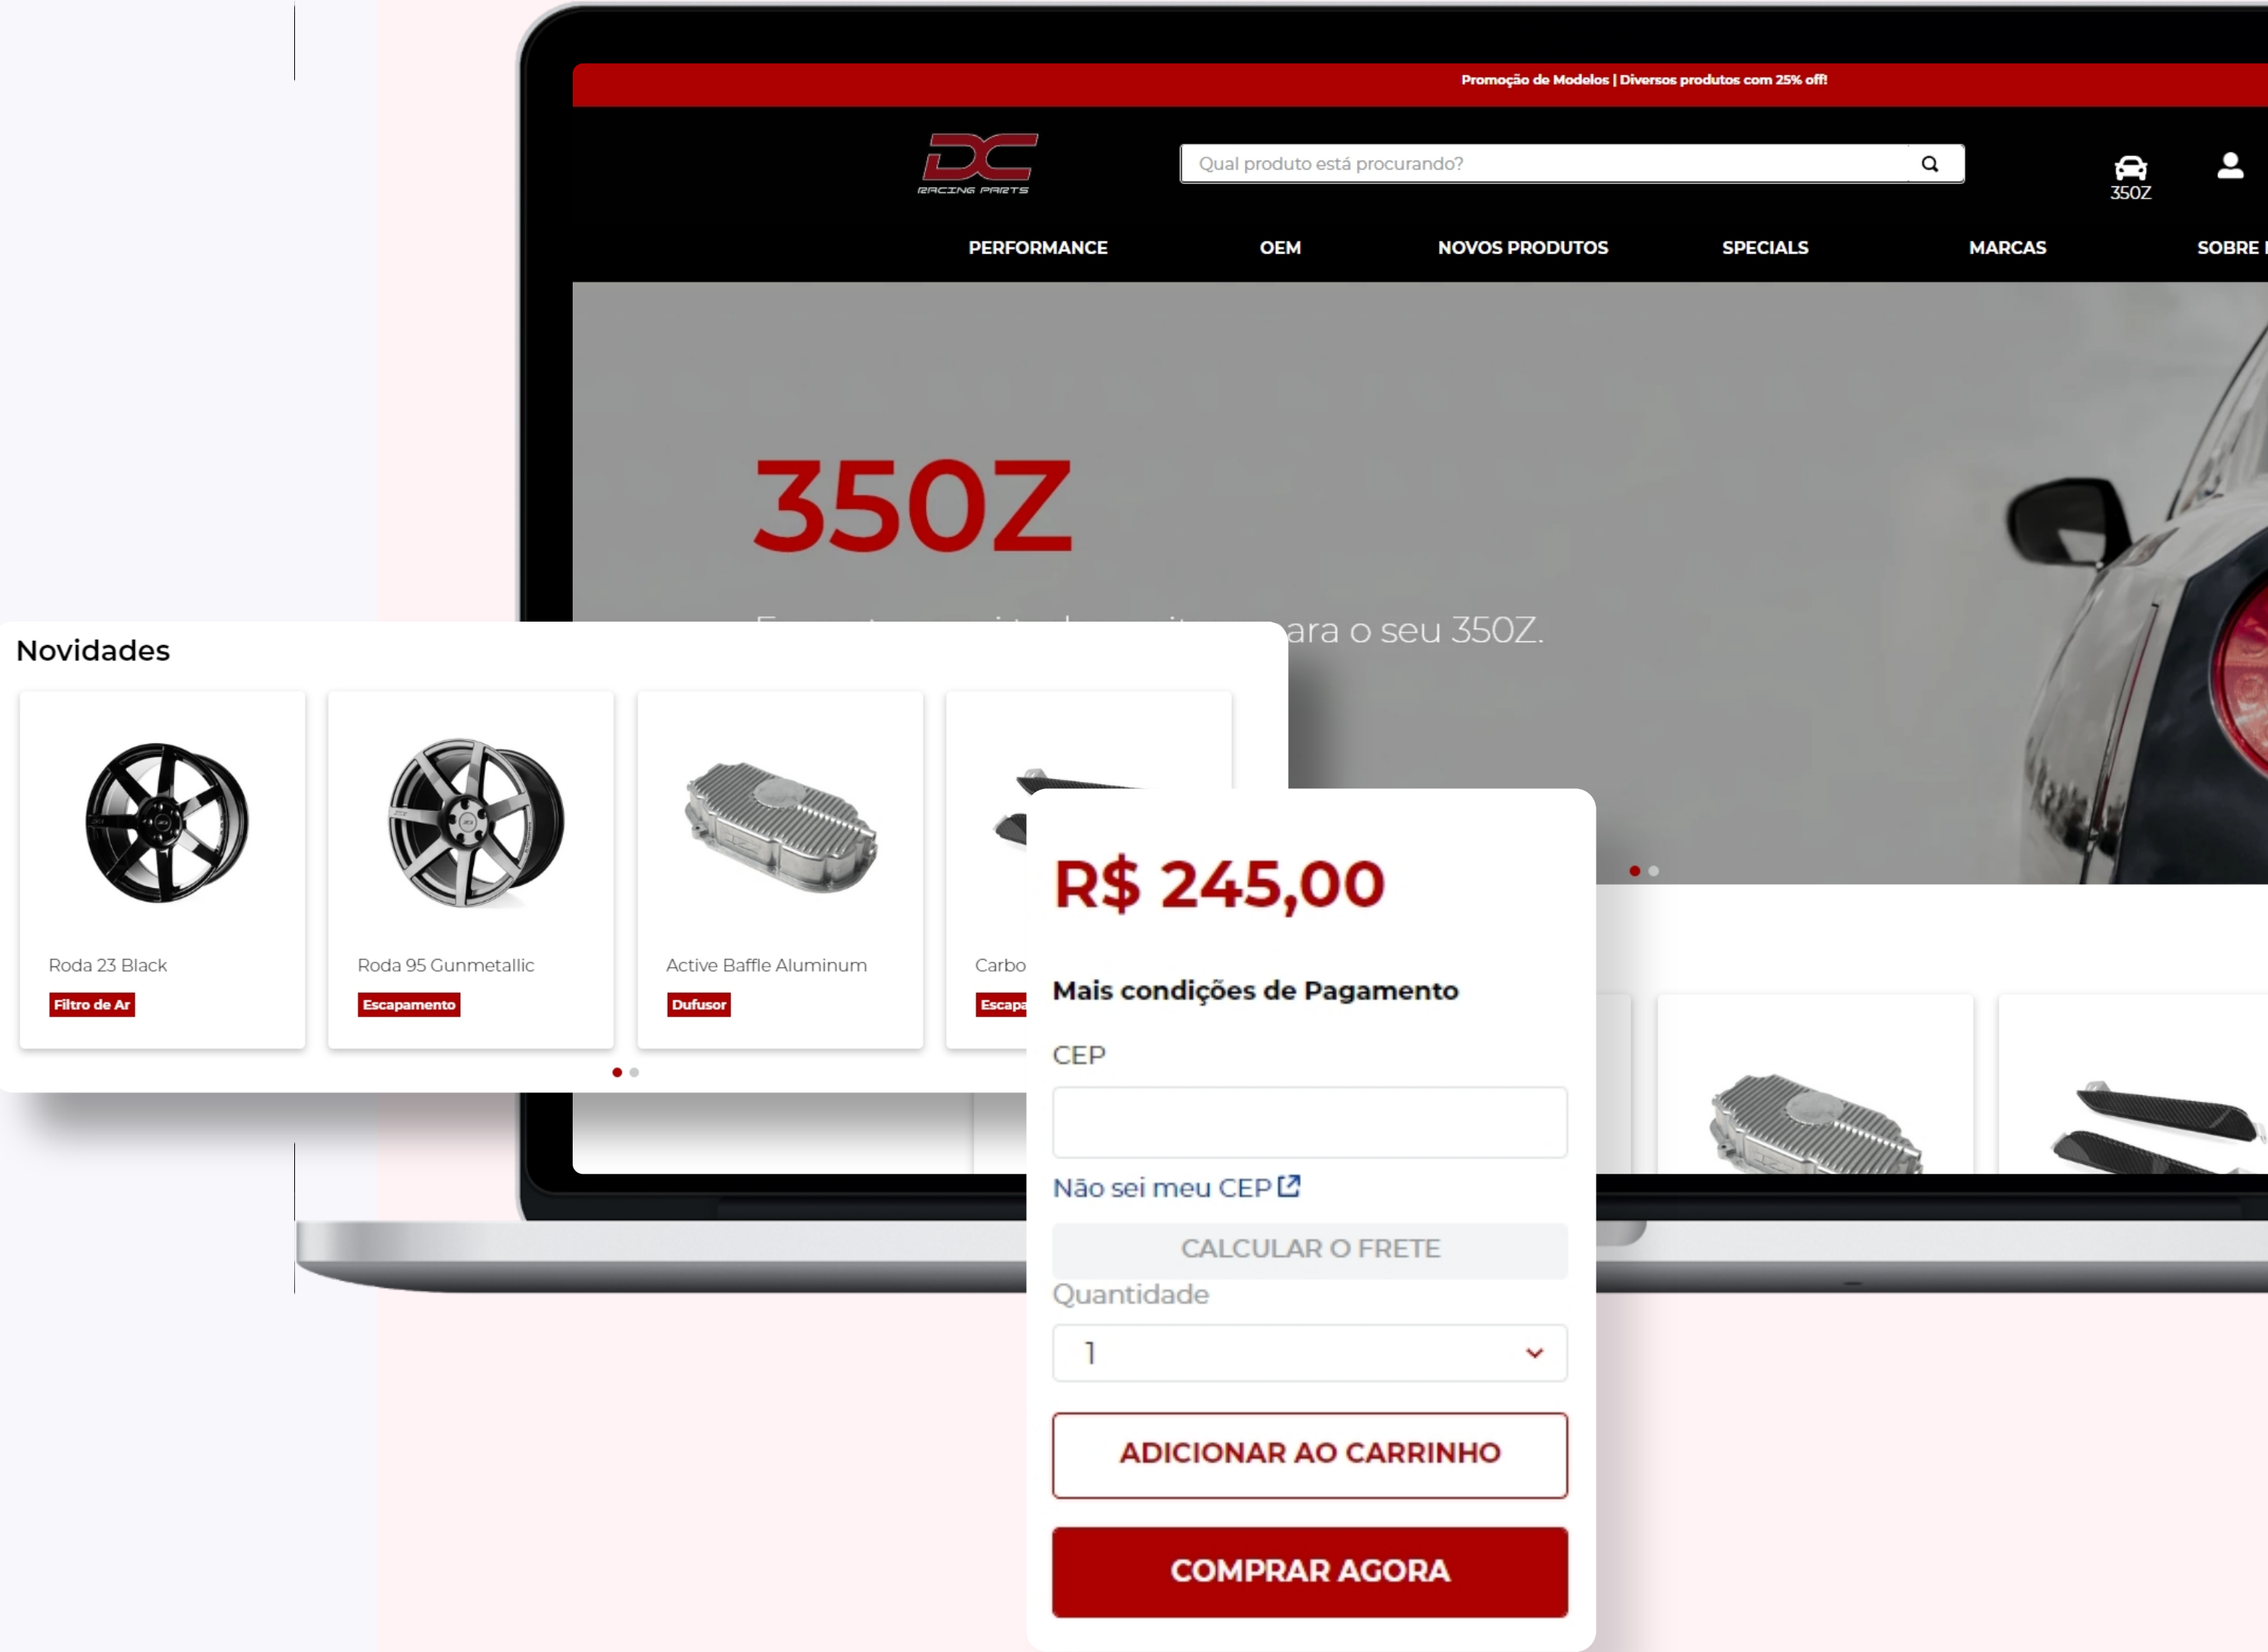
Promoção de Modelos | Diversos produtos com 25% off!

DC RACING PARTS

Qual produto está procurando?

350Z

PERFORMANCE OEM NOVOS PRODUTOS SPECIALS MARCAS SOBRE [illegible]

350Z

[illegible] ara o seu 350Z.

Novidades

Roda 23 Black
Filtro de Ar

Roda 95 Gunmetallic
Escapamento

Active Baffle Aluminum
Dufusor

Carbo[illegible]
Escap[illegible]

R$ 245,00

Mais condições de Pagamento

CEP

Não sei meu CEP

CALCULAR O FRETE

Quantidade

1

ADICIONAR AO CARRINHO

COMPRAR AGORA